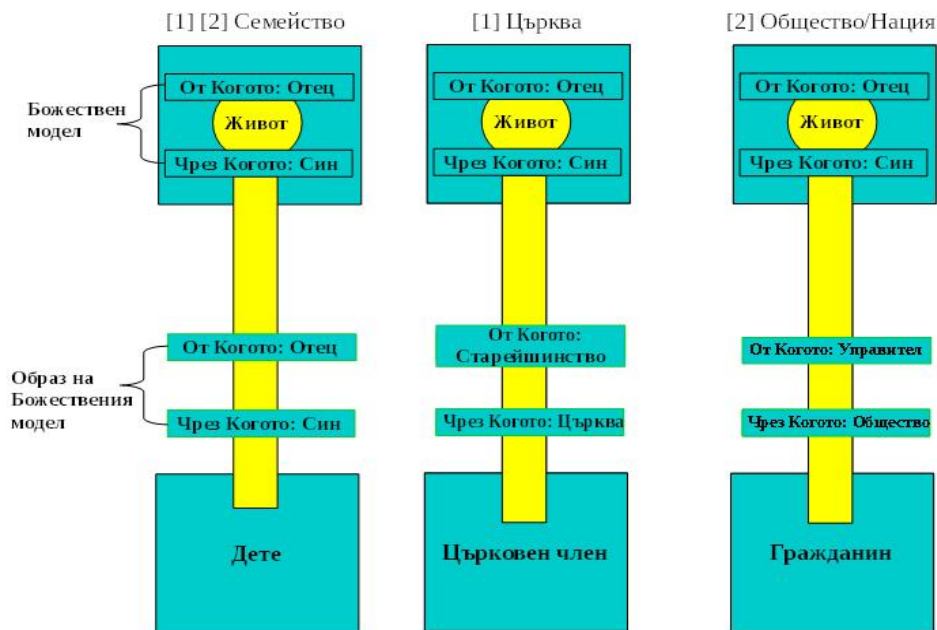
[1] [2] Семейство

Божествен модел

От Когото: Отец

Живот

Чрез Когото: Син

Образ на Божествения модел

От Когото: Отец

Чрез Когото: Син

Дете

[1] Църква

От Когото: Отец

Живот

Чрез Когото: Син

От Когото: Старейшинство

Чрез Когото: Църква

Църковен член

[2] Общество/Нация

От Когото: Отец

Живот

Чрез Когото: Син

От Когото: Управител

Чрез Когото: Общество

Гражданин